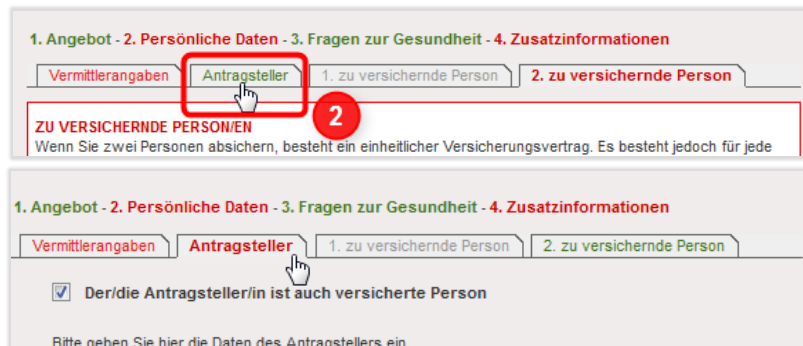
1. Angebot - 2. Persönliche Daten - 3. Fragen zur Gesundheit - 4. Zusatzinformationen

Vermittlerangaben | Antragsteller | 1. zu versichernde Person | 2. zu versichernde Person

2

ZU VERSICHERNDE PERSON/EN
Wenn Sie zwei Personen absichern, besteht ein einheitlicher Versicherungsvertrag. Es besteht jedoch für jede

1. Angebot - 2. Persönliche Daten - 3. Fragen zur Gesundheit - 4. Zusatzinformationen

Vermittlerangaben | Antragsteller | 1. zu versichernde Person | 2. zu versichernde Person

Der/die Antragsteller/in ist auch versicherte Person

Bitte geben Sie hier die Daten des Antragstellers ein.